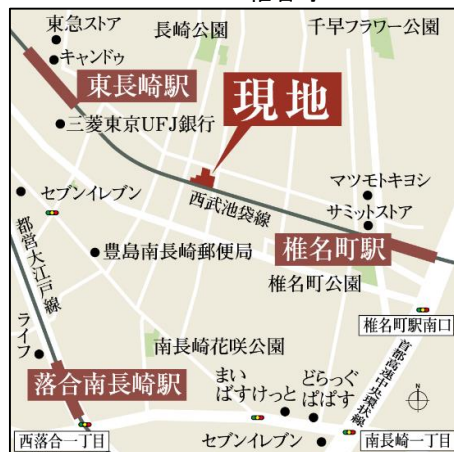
東急ストア
長崎公園
千早フラワー公園
キャンドゥ
東長崎駅
現地
三菱東京UFJ銀行
西武池袋線
マツモトキヨシ
セブンイレブン
サミットストア
都営大江戸線
豊島南長崎郵便局
椎名町駅
椎名町公園
ライフ
椎名町駅南口
南長崎花咲公園
首都高速中央環状線
落合南長崎駅
まいばすけっと
どらっぐぱぱす
西落合一丁目
セブンイレブン
南長崎一丁目